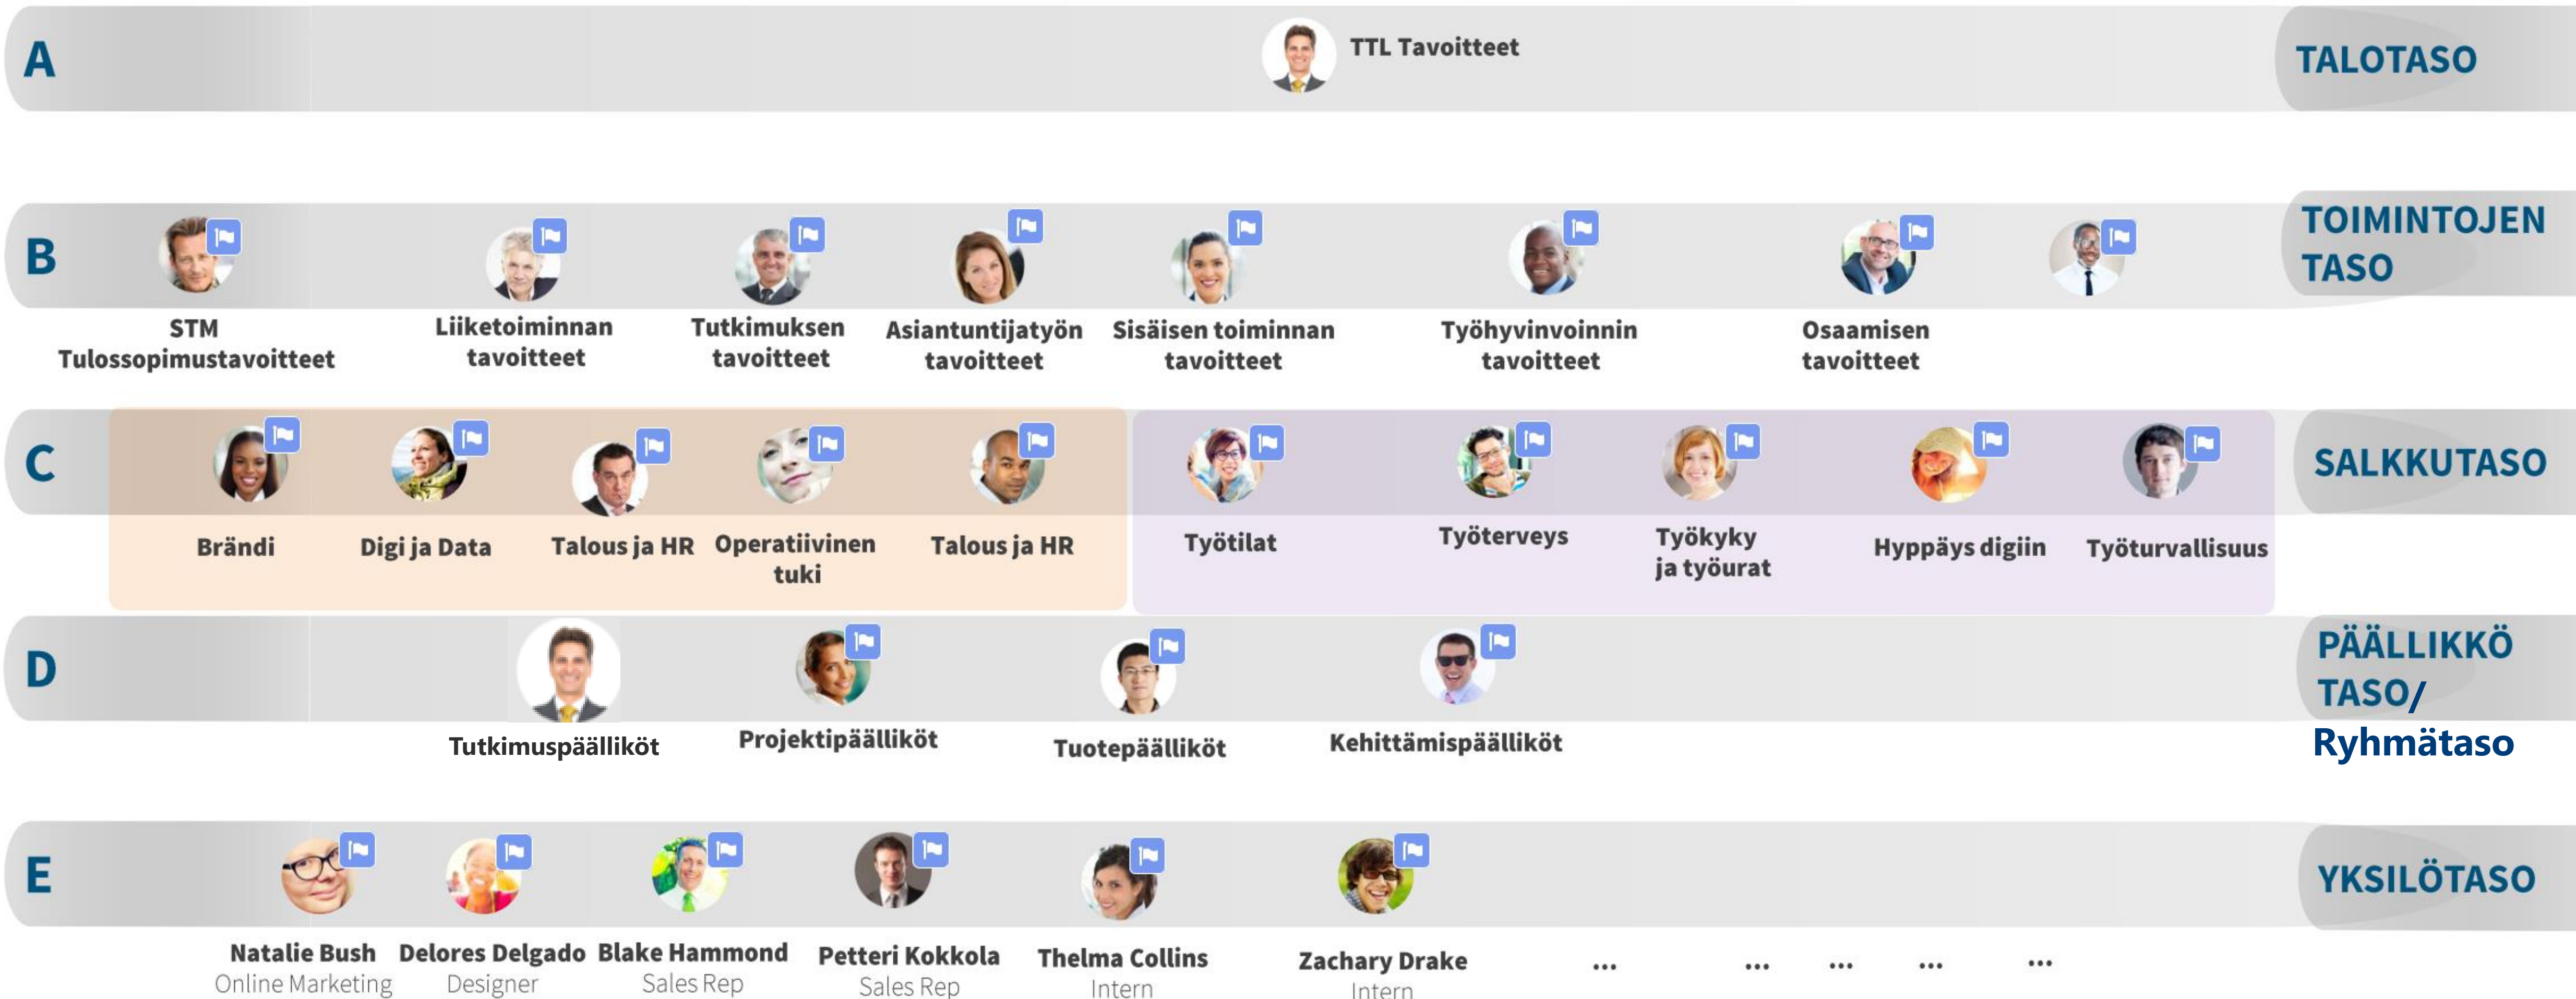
A

TTL Tavoitteet

TALOTASO

B

TOIMINTOJEN TASO

STM Tulossopimustavoitteet

Liiketoiminnan tavoitteet

Tutkimuksen tavoitteet

Asiantuntijatyön tavoitteet

Sisäisen toiminnan tavoitteet

Työhyvinvoinnin tavoitteet

Osaamisen tavoitteet

C

SALKKUTASO

Brändi

Digi ja Data

Talous ja HR

Operatiivinen tuki

Talous ja HR

Työtilat

Työterveys

Työkyky ja työurat

Hyppäys digiin

Työturvallisuus

D

PÄÄLLIKKÖ TASO/ Ryhmätaso

Tutkimuspäälliköt

Projektipäälliköt

Tuotepäälliköt

Kehittämispäälliköt

E

YKSILÖTASO

Natalie Bush
Online Marketing

Delores Delgado
Designer

Blake Hammond
Sales Rep

Petteri Kokkola
Sales Rep

Thelma Collins
Intern

Zachary Drake
Intern

... ... ... ... ...